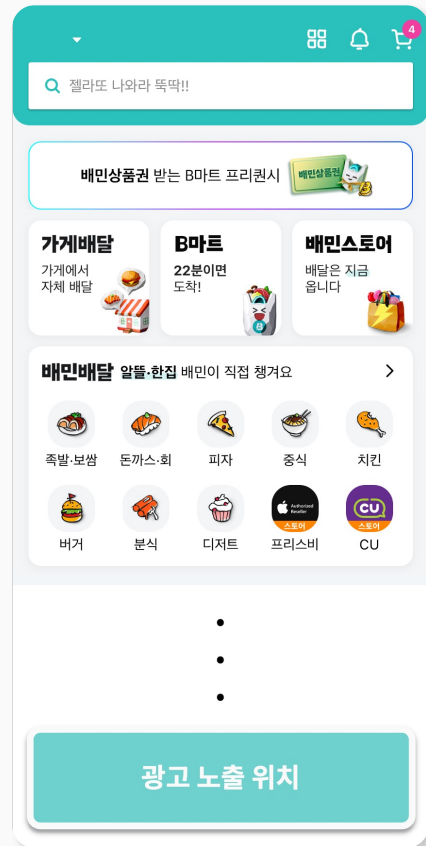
4

젤라또 나와라 뚝딱!!

배민상품권 받는 B마트 프리퀀시

배민상품권

가게배달
가게에서 자체 배달

B마트
22분이면 도착!

배민스토어
배달은 지금 옵니다

배민배달 알뜰·한집 배민이 직접 챙겨요

족발·보쌈
돈까스·회
피자
중식
치킨
버거
분식
디저트
Authorized Reseller 스토어
프리스비
CU 스토어
CU

광고 노출 위치